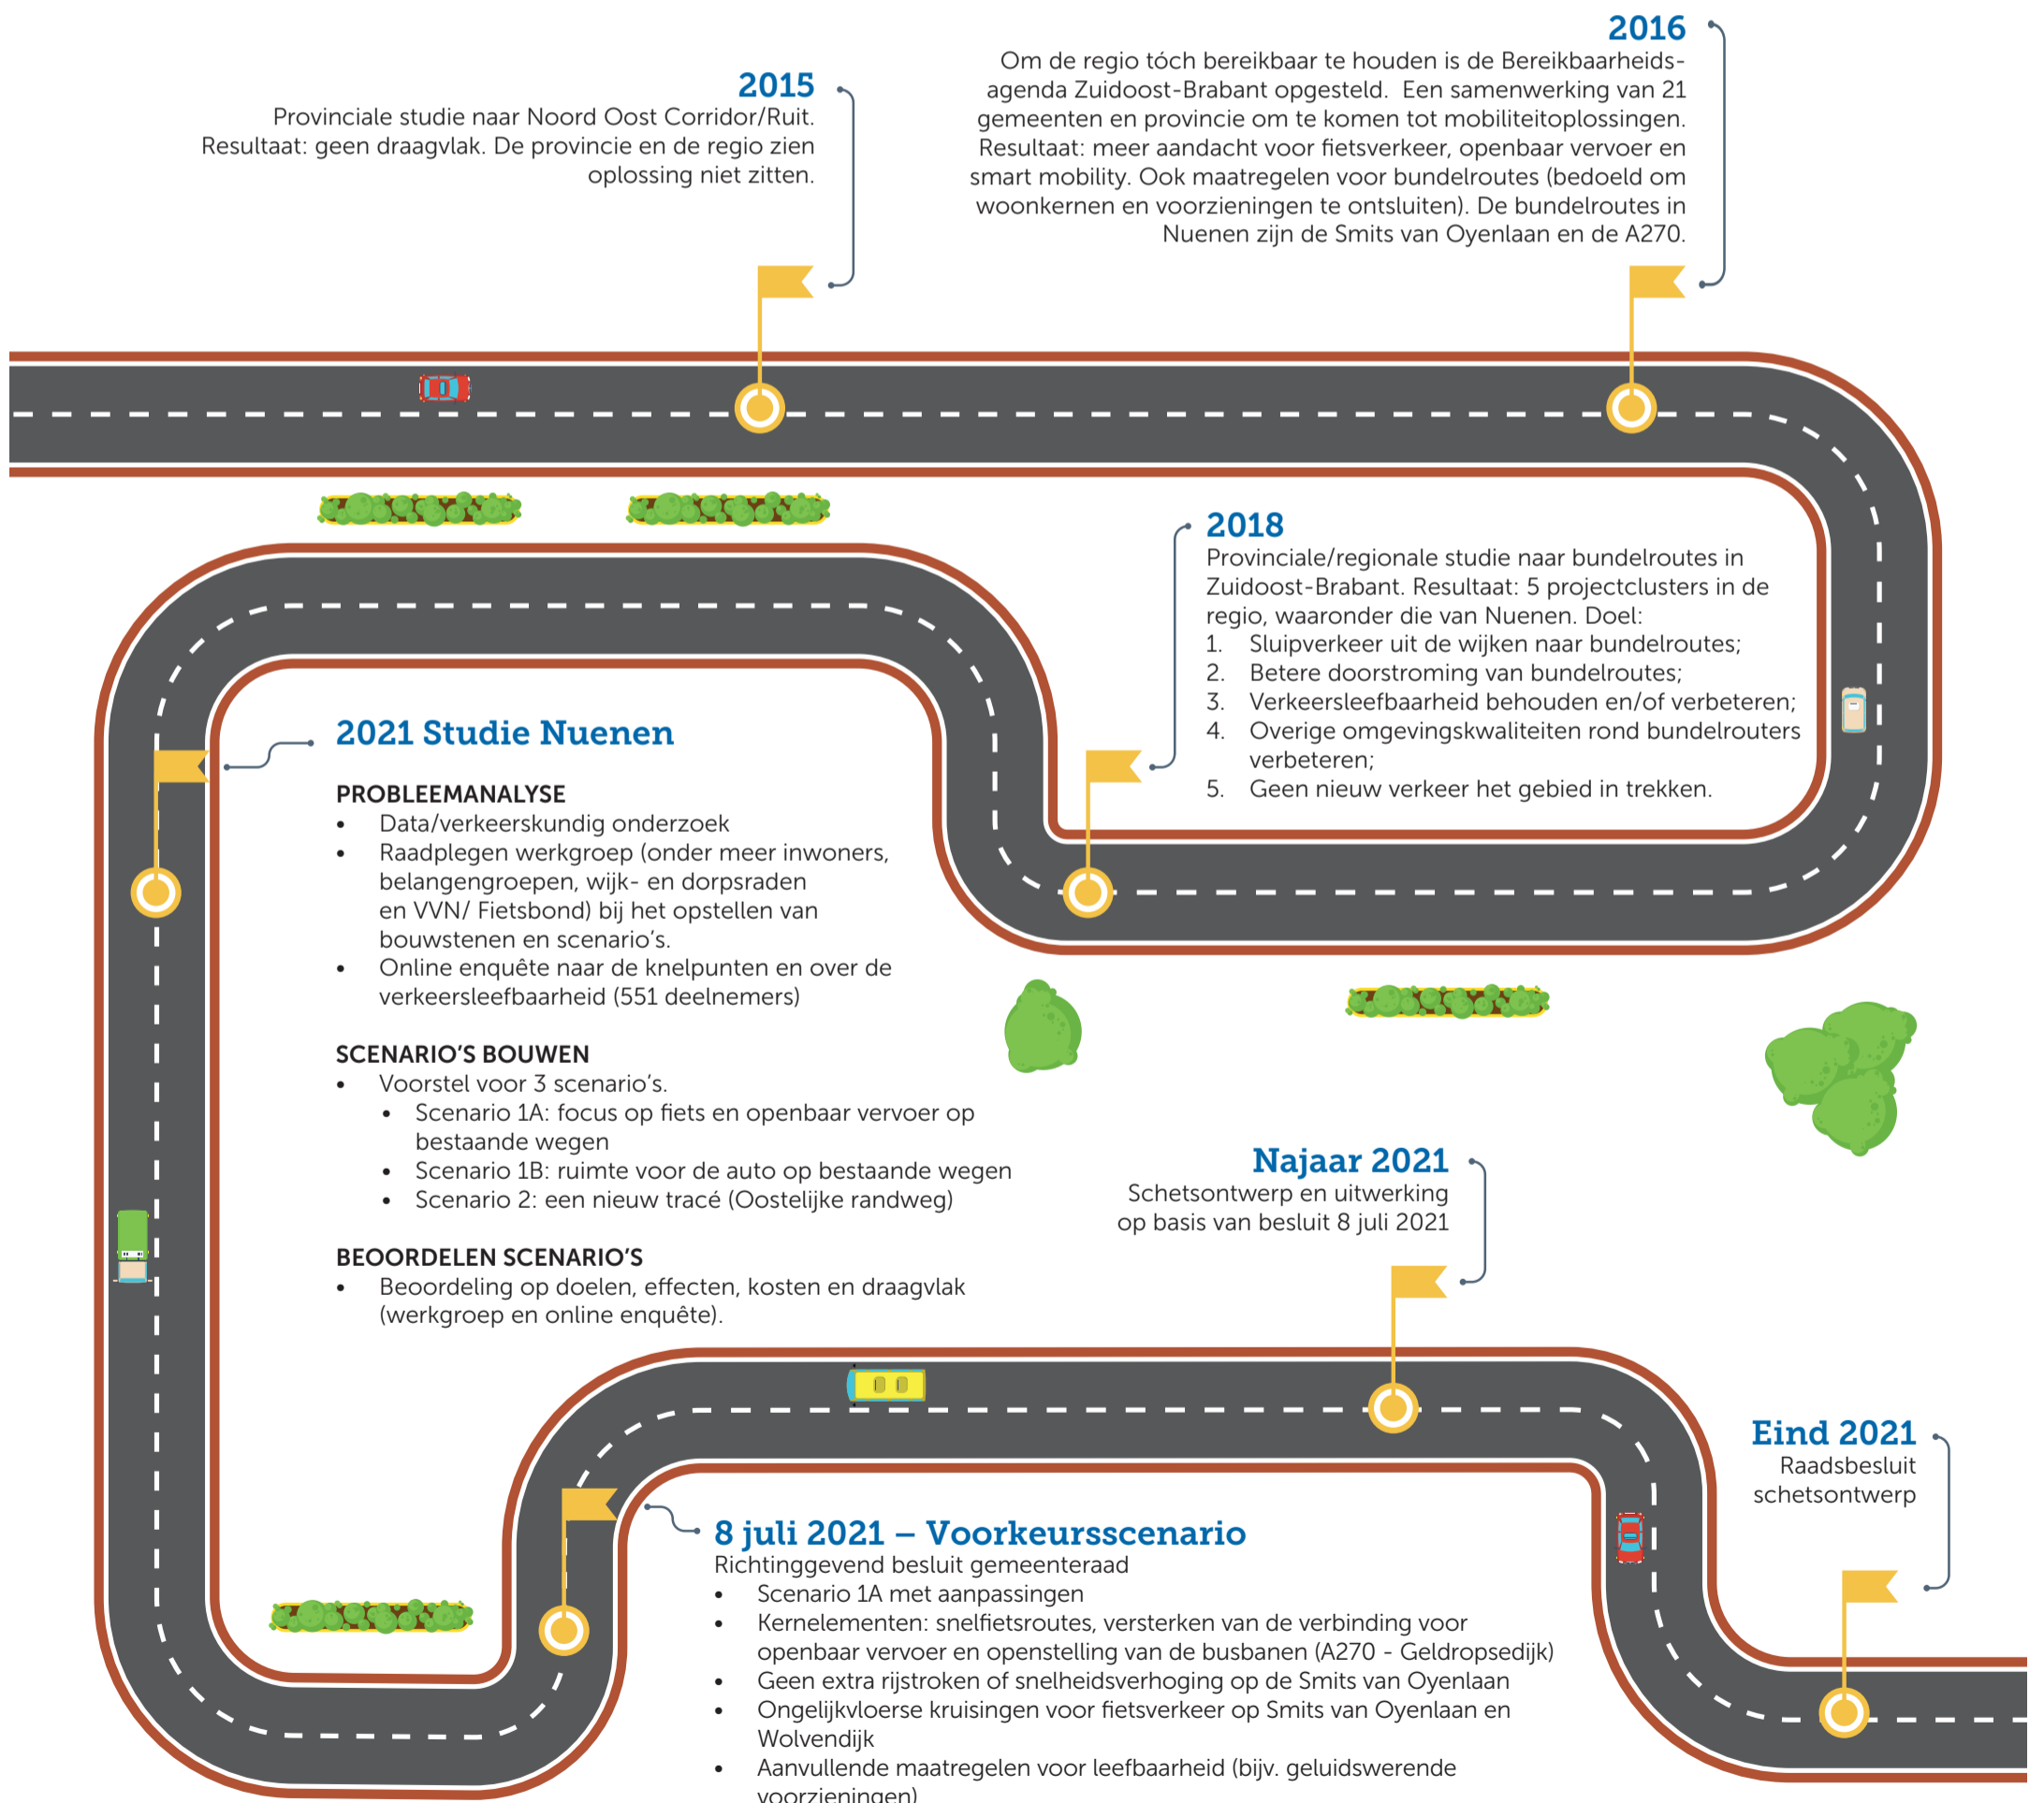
2015
Provinciale studie naar Noord Oost Corridor/Ruit. Resultaat: geen draagvlak. De provincie en de regio zien oplossing niet zitten.

2016
Om de regio tóch bereikbaar te houden is de Bereikbaarheidsagenda Zuidoost-Brabant opgesteld. Een samenwerking van 21 gemeenten en provincie om te komen tot mobiliteitoplossingen. Resultaat: meer aandacht voor fietsverkeer, openbaar vervoer en smart mobility. Ook maatregelen voor bundelroutes (bedoeld om woonkernen en voorzieningen te ontsluiten). De bundelroutes in Nuenen zijn de Smits van Oyenlaan en de A270.

2018
Provinciale/regionale studie naar bundelroutes in Zuidoost-Brabant. Resultaat: 5 projectclusters in de regio, waaronder die van Nuenen. Doel:
1. Sluipverkeer uit de wijken naar bundelroutes;
2. Betere doorstroming van bundelroutes;
3. Verkeersleefbaarheid behouden en/of verbeteren;
4. Overige omgevingskwaliteiten rond bundelrouters verbeteren;
5. Geen nieuw verkeer het gebied in trekken.

2021 Studie Nuenen

PROBLEEMANALYSE
• Data/verkeerskundig onderzoek
• Raadplegen werkgroep (onder meer inwoners, belangengroepen, wijk- en dorpsraden en VVN/ Fietsbond) bij het opstellen van bouwstenen en scenario's.
• Online enquête naar de knelpunten en over de verkeersleefbaarheid (551 deelnemers)

SCENARIO'S BOUWEN
• Voorstel voor 3 scenario's.
  • Scenario 1A: focus op fiets en openbaar vervoer op bestaande wegen
  • Scenario 1B: ruimte voor de auto op bestaande wegen
  • Scenario 2: een nieuw tracé (Oostelijke randweg)

BEOORDELEN SCENARIO'S
• Beoordeling op doelen, effecten, kosten en draagvlak (werkgroep en online enquête).

Najaar 2021
Schetsontwerp en uitwerking op basis van besluit 8 juli 2021

Eind 2021
Raadsbesluit schetsontwerp

8 juli 2021 – Voorkeursscenario
Richtinggevend besluit gemeenteraad
• Scenario 1A met aanpassingen
• Kernelementen: snelfietsroutes, versterken van de verbinding voor openbaar vervoer en openstelling van de busbanen (A270 - Geldropsedijk)
• Geen extra rijstroken of snelheidsverhoging op de Smits van Oyenlaan
• Ongelijkvloerse kruisingen voor fietsverkeer op Smits van Oyenlaan en Wolvendijk
• Aanvullende maatregelen voor leefbaarheid (bijv. geluidswerende voorzieningen)